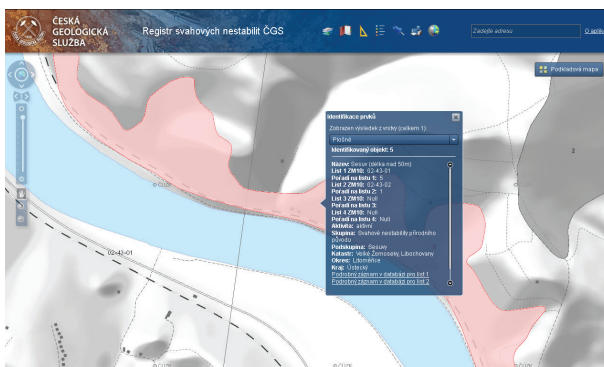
ČESKÁ GEOLOGICKÁ SLUŽBA

Registr svahových nestabilit ČGS

Zadejte adresu

O aplikaci

Podkladová mapa

Identifikace prvků

Zobrazen výsledek z vrstvy (celkem 1):

Plošné

Identifikovaný objekt: 5

Název: Sesuv (délka nad 50m)
List 1 ZM10: 02-43-01
Pořadí na listu 1: 5
List 2 ZM10: 02-43-02
Pořadí na listu 2: 1
List 3 ZM10: Null
Pořadí na listu 3:
List 4 ZM10: Null
Pořadí na listu 4: Null
Aktivita: aktivní
Skupina: Svahové nestability přírodního původu
Podskupina: Sesuvy
Katastr: Velké Žernoseky, Libochovany
Okres: Litoměřice
Kraj: Ústecký
Podrobný záznam v databázi pro list 1
Podrobný záznam v databázi pro list 2

02-43-01

2